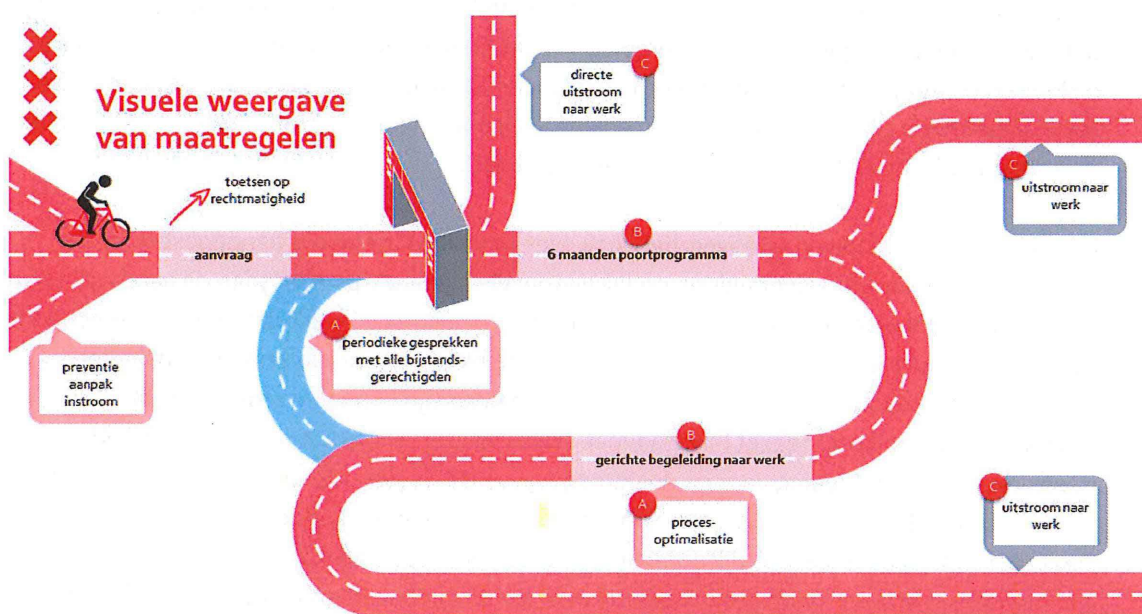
Visuele weergave van maatregelen

C
directe uitstroom naar werk

toetsen op rechtmatigheid

aanvraag

B
6 maanden poortprogramma

C
uitstroom naar werk

preventie aanpak instroom

A
periodieke gesprekken met alle bijstandsgerechtigden

B
gerichte begeleiding naar werk

A
procesoptimalisatie

C
uitstroom naar werk